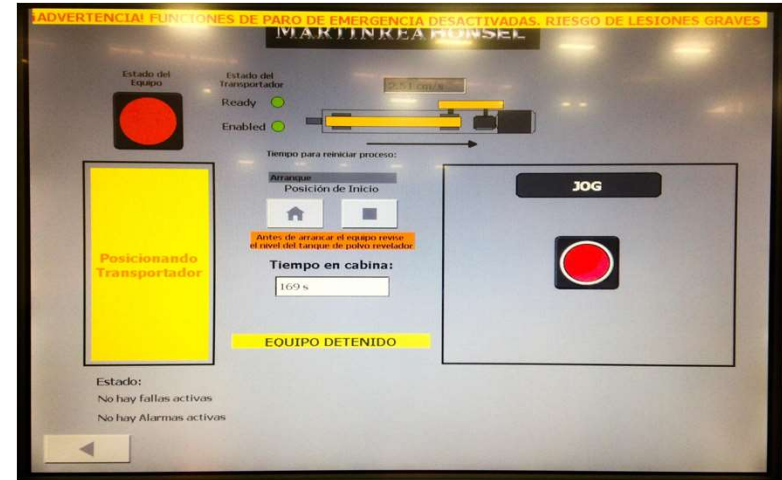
¡ADVERTENCIA! FUNCIONES DE PARO DE EMERGENCIA DESACTIVADAS. RIESGO DE LESIONES GRAVES

MARTINREA HONSEL

Estado del Equipo

Estado del Transportador

Ready

Enabled

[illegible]

Tiempo para reiniciar proceso:

Arranque

Posición de Inicio

Antes de arrancar el equipo revise el nivel del tanque de polvo revelador

Posicionando Transportador

Tiempo en cabina:

169 s

EQUIPO DETENIDO

JOG

Estado:

No hay fallas activas

No hay Alarmas activas